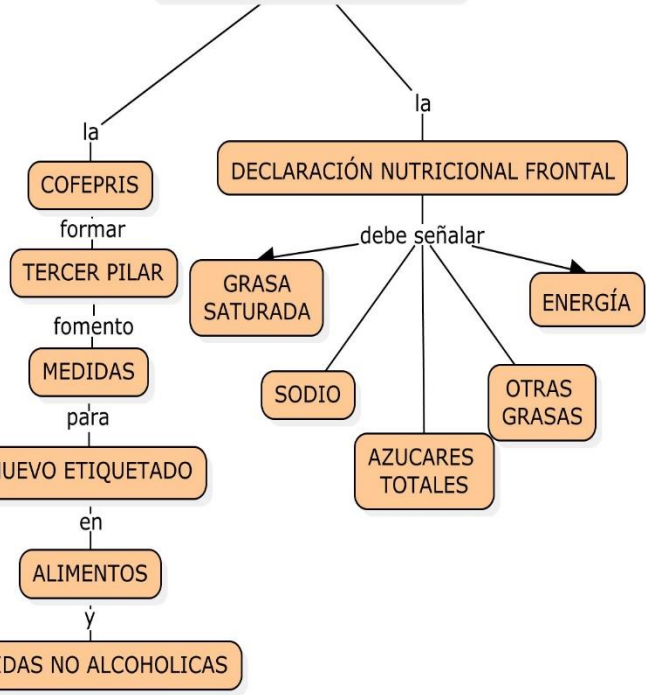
la

la

COFEPRIS

DECLARACIÓN NUTRICIONAL FRONTAL

formar

debe señalar

TERCER PILAR

GRASA SATURADA

ENERGÍA

fomento

MEDIDAS

SODIO

OTRAS GRASAS

para

AZUCARES TOTALES

UEVO ETIQUETADO

en

ALIMENTOS

y

IDAS NO ALCOHOLICAS